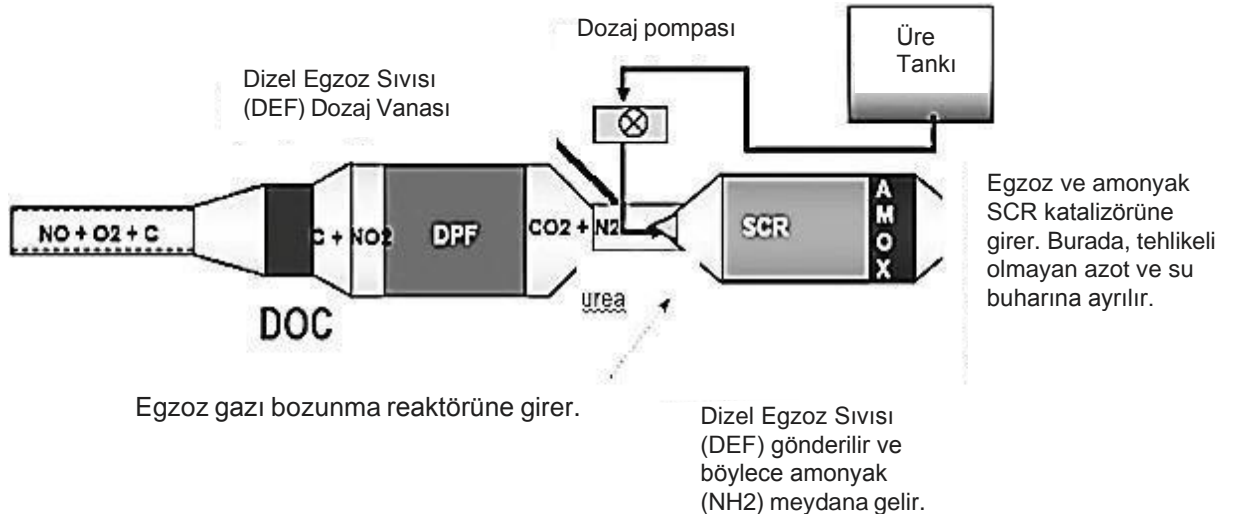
Dozaj pompası

Üre Tankı

Dizel Egzoz Sıvısı (DEF) Dozaj Vanası

NO + O2 + C

C + NO2

DPF

CO2 + N2

SCR

AMOX

Egzoz ve amonyak SCR katalizörüne girer. Burada, tehlikeli olmayan azot ve su buharına ayrılır.

DOC

urea

Egzoz gazı bozunma reaktörüne girer.

Dizel Egzoz Sıvısı (DEF) gönderilir ve böylece amonyak (NH2) meydana gelir.